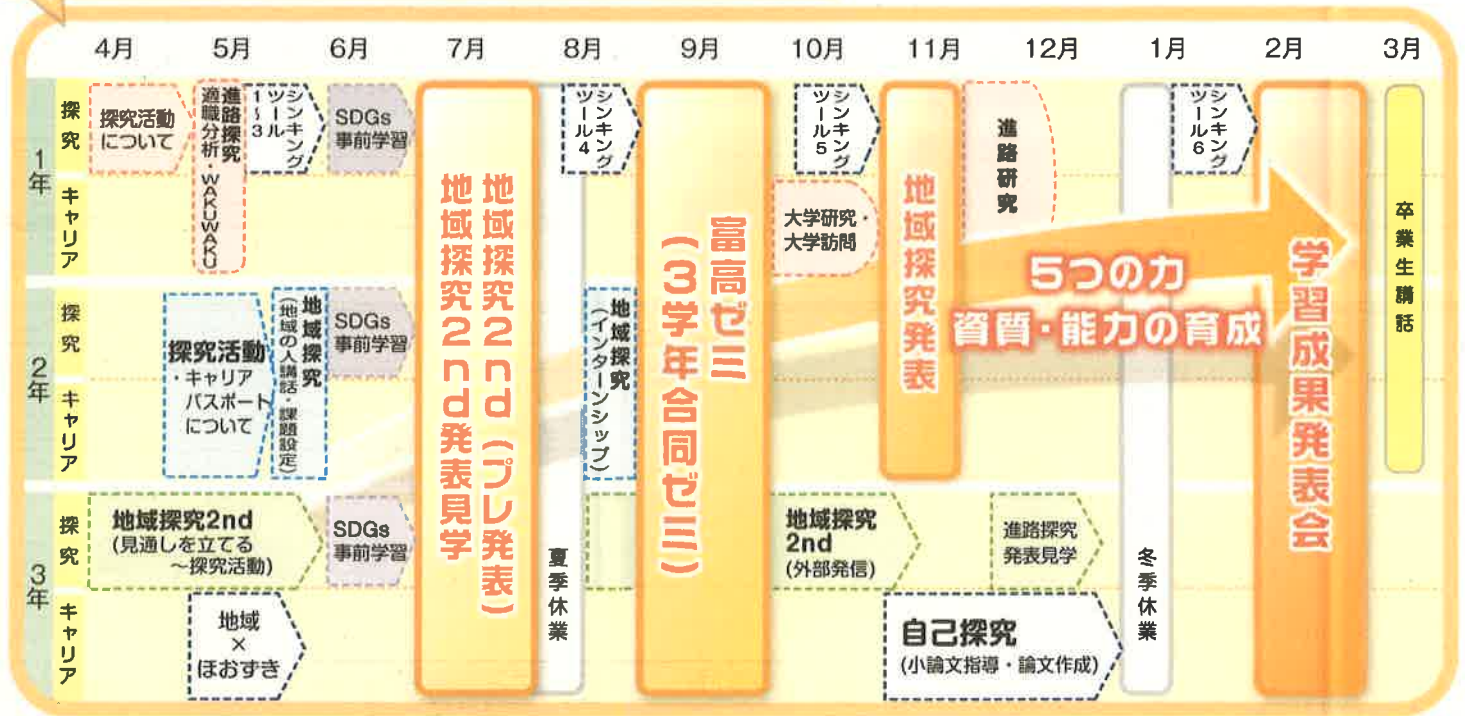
4月 5月 6月 7月 8月 9月 10月 11月 12月 1月 2月 3月

1年 探究 キャリア

探究活動について

進路探究 適職分析・WAKUWAKU

シンキングツール1~3

SDGs事前学習

地域探究2nd(プレ発表)

地域探究2nd発表見学

シンキングツール4

富高ゼミ(3学年合同ゼミ)

シンキングツール5

大学研究・大学訪問

地域探究発表

進路研究

シンキングツール6

5つの力 資質・能力の育成

学習成果発表会

卒業生講話

2年 探究 キャリア

探究活動・キャリアパスポートについて

地域探究(地域の人講話・課題設定)

SDGs事前学習

地域探究(インターンシップ)

3年 探究 キャリア

地域探究2nd(見通しを立てる~探究活動)

SDGs事前学習

夏季休業

地域探究2nd(外部発信)

進路探究発表見学

冬季休業

地域×ほおずき

自己探究(小論文指導・論文作成)